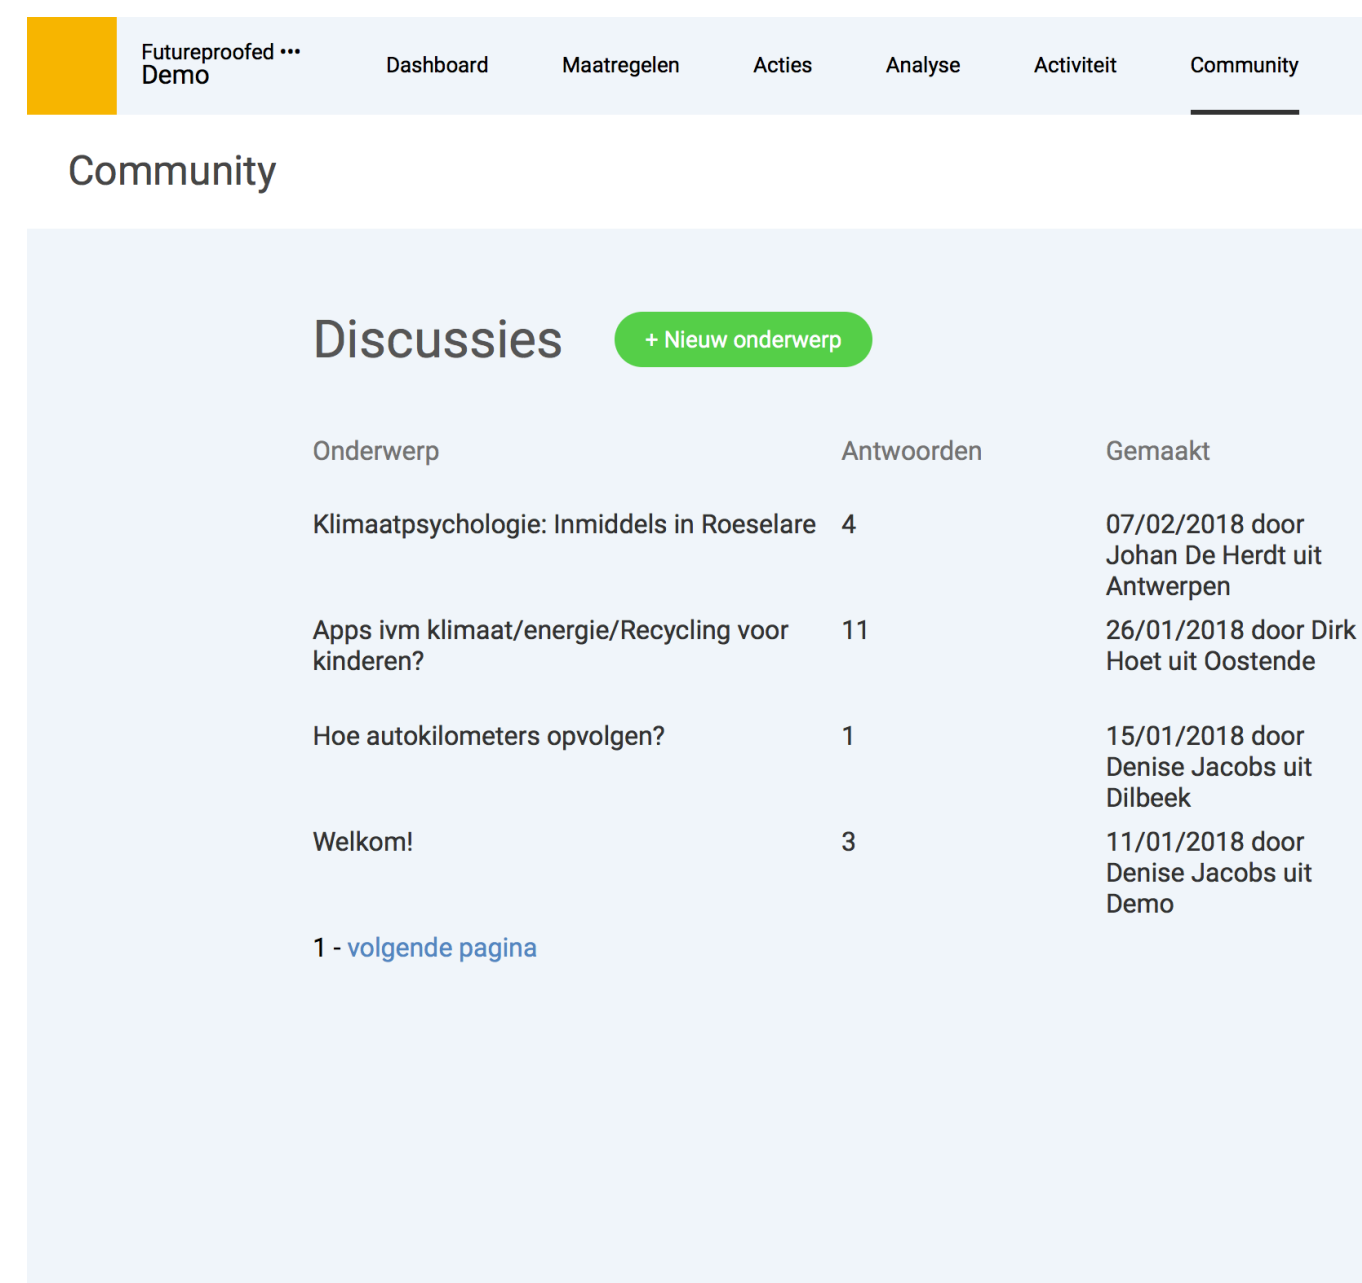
Futureproofed •••
Demo

Dashboard Maatregelen Acties Analyse Activiteit Community

Community

Discussies

+ Nieuw onderwerp

| Onderwerp | Antwoorden | Gemaakt |
|---|---|---|
| Klimaatpsychologie: Inmiddels in Roeselare | 4 | 07/02/2018 door Johan De Herdt uit Antwerpen |
| Apps ivm klimaat/energie/Recycling voor kinderen? | 11 | 26/01/2018 door Dirk Hoet uit Oostende |
| Hoe autokilometers opvolgen? | 1 | 15/01/2018 door Denise Jacobs uit Dilbeek |
| Welkom! | 3 | 11/01/2018 door Denise Jacobs uit Demo |

1 - volgende pagina